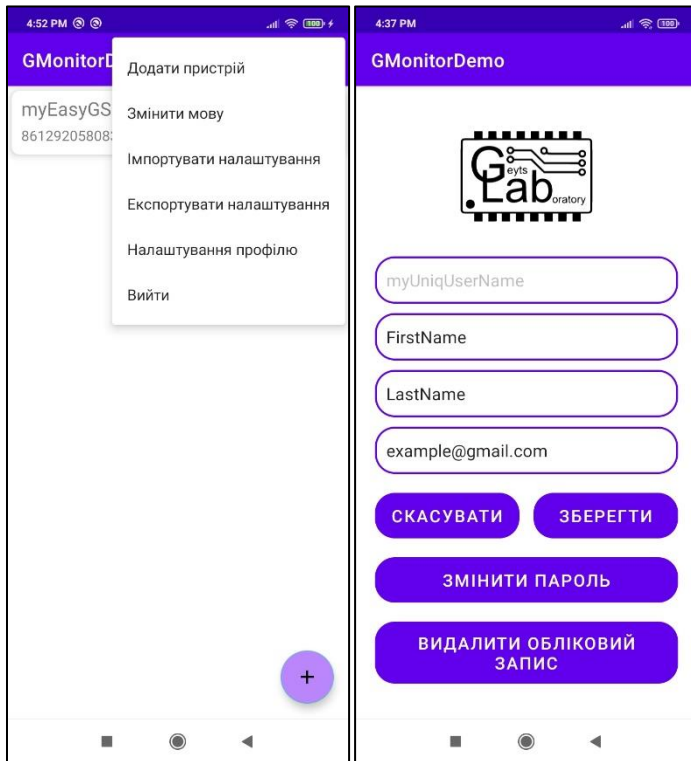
4:52 PM

GMonitorD

myEasyGS
86129205808

Додати пристрій

Змінити мову

Імпортувати налаштування

Експортувати налаштування

Налаштування профілю

Вийти

+

4:37 PM

GMonitorDemo

Geyts Laboratory

myUniqUserName

FirstName

LastName

example@gmail.com

СКАСУВАТИ

ЗБЕРЕГТИ

ЗМІНИТИ ПАРОЛЬ

ВИДАЛИТИ ОБЛІКОВИЙ ЗАПИС